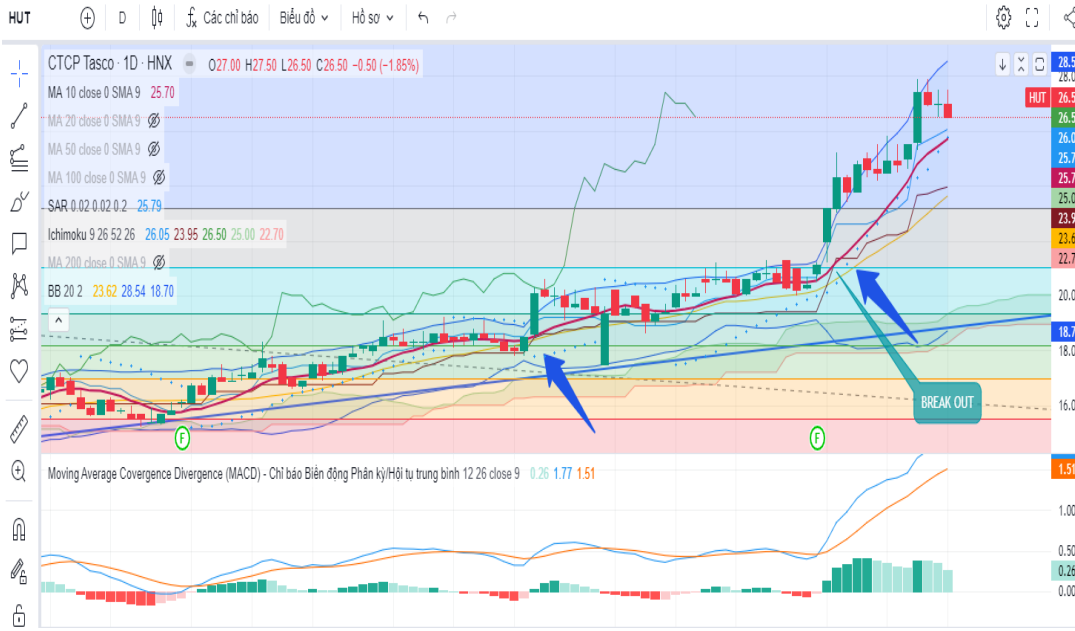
HUT D Các chỉ báo Biểu đồ Hồ sơ

CTCP Tasco · 1D · HNX O27.00 H27.50 L26.50 C26.50 −0.50 (−1.85%)

MA 10 close 0 SMA 9 25.70
MA 20 close 0 SMA 9
MA 50 close 0 SMA 9
MA 100 close 0 SMA 9
SAR 0.02 0.02 0.2 25.79
Ichimoku 9 26 52 26 26.05 23.95 26.50 25.00 22.70
MA 200 close 0 SMA 9
BB 20 2 23.62 28.54 18.70

BREAK OUT

F F

Moving Average Covergence Divergence (MACD) - Chỉ báo Biến động Phân kỳ/Hội tụ trung bình 12 26 close 9 0.26 1.77 1.51

28.5 HUT 26.5 26.5 26.0 25.7 25.7 25.0 23.9 23.6 22.7 20.0 18.7 18.0 16.0

1.51 1.00 0.50 0.26 0.00